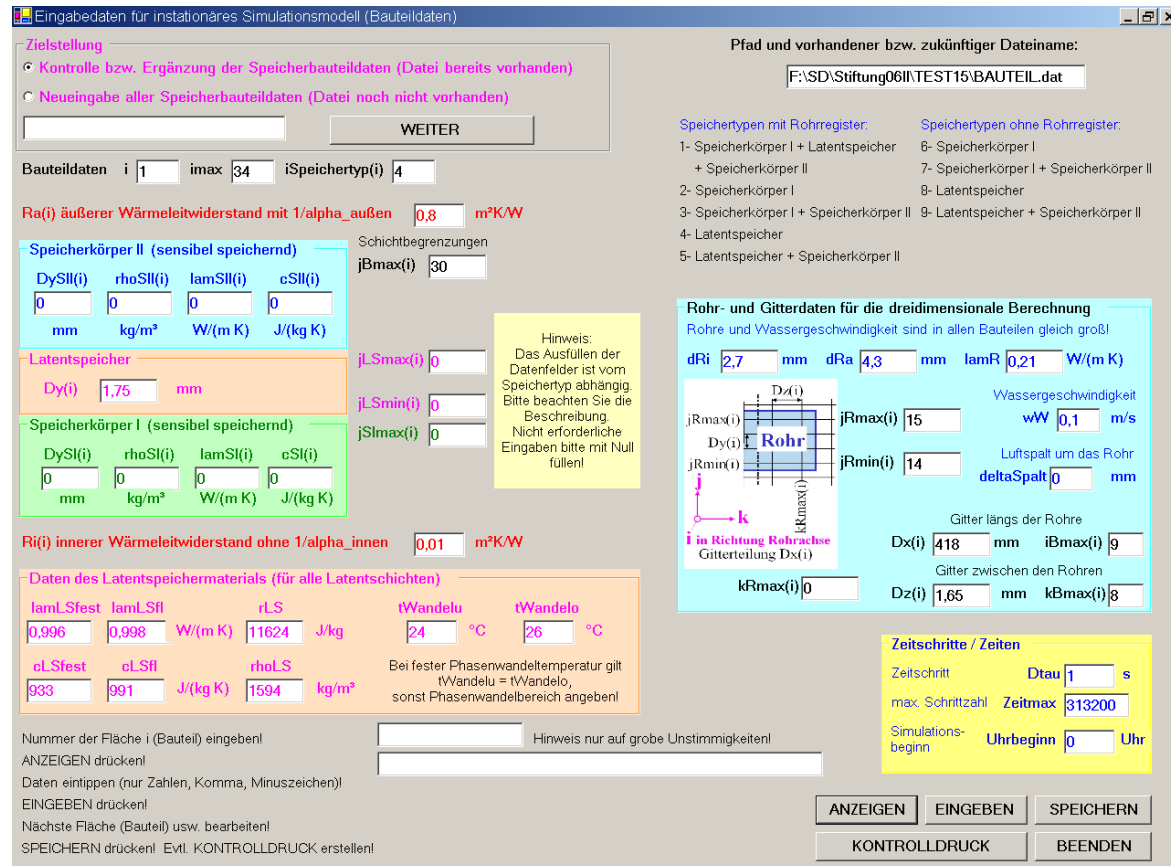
Eingabedaten für instationäres Simulationsmodell (Bauteildaten)

Zielstellung
Kontrolle bzw. Ergänzung der Speicherbauteildaten (Datei bereits vorhanden)
Neueingabe aller Speicherbauteildaten (Datei noch nicht vorhanden)

WEITER

Pfad und vorhandener bzw. zukünftiger Dateiname:
F:\SD\Stiftung06II\TEST15\BAUTEIL.dat

Speichertypen mit Rohrregister:
1- Speicherkörper I + Latentspeicher + Speicherkörper II
2- Speicherkörper I
3- Speicherkörper I + Speicherkörper II
4- Latentspeicher
5- Latentspeicher + Speicherkörper II

Speichertypen ohne Rohrregister:
6- Speicherkörper I
7- Speicherkörper I + Speicherkörper II
8- Latentspeicher
9- Latentspeicher + Speicherkörper II

Bauteildaten i 1 imax 34 iSpeichertyp(i) 4

Ra(i) äußerer Wärmeleitwiderstand mit 1/alpha_außen 0,8 m²K/W

Speicherkörper II (sensibel speichernd)
| DySII(i) | rhoSII(i) | lamSII(i) | cSII(i) |
|---|---|---|---|
| 0 | 0 | 0 | 0 |
| mm | kg/m³ | W/(m K) | J/(kg K) |

Schichtbegrenzungen
jBmax(i) 30

Latentspeicher
Dy(i) 1,75 mm

jLSmax(i) 0
jLSmin(i) 0
jSImax(i) 0

Hinweis: Das Ausfüllen der Datenfelder ist vom Speichertyp abhängig. Bitte beachten Sie die Beschreibung. Nicht erforderliche Eingaben bitte mit Null füllen!

Speicherkörper I (sensibel speichernd)
| DySI(i) | rhoSI(i) | lamSI(i) | cSI(i) |
|---|---|---|---|
| 0 | 0 | 0 | 0 |
| mm | kg/m³ | W/(m K) | J/(kg K) |

Rohr- und Gitterdaten für die dreidimensionale Berechnung
Rohre und Wassergeschwindigkeit sind in allen Bauteilen gleich groß!
dRi 2,7 mm dRa 4,3 mm lamR 0,21 W/(m K)

Dz(i)
jRmax(i)
Dy(i)
Rohr
jRmin(i)
j
k
kRmax(i)
i in Richtung Rohrachse
Gitterteilung Dx(i)

jRmax(i) 15
jRmin(i) 14
Wassergeschwindigkeit
wW 0,1 m/s
Luftspalt um das Rohr
deltaSpalt 0 mm
Gitter längs der Rohre
Dx(i) 418 mm iBmax(i) 9
Gitter zwischen den Rohren
kRmax(i) 0
Dz(i) 1,65 mm kBmax(i) 8

Ri(i) innerer Wärmeleitwiderstand ohne 1/alpha_innen 0,01 m²K/W

Daten des Latentspeichermaterials (für alle Latentschichten)
lamLSfest 0,996 lamLSfl 0,998 W/(m K) rLS 11624 J/kg tWandelu 24 °C tWandelo 26 °C
cLSfest 933 cLSfl 991 J/(kg K) rhoLS 1594 kg/m³
Bei fester Phasenwandeltemperatur gilt tWandelu = tWandelo, sonst Phasenwandelbereich angeben!

Zeitschritte / Zeiten
Zeitschritt Dtau 1 s
max. Schrittzahl Zeitmax 313200
Simulations-beginn Uhrbeginn 0 Uhr

Nummer der Fläche i (Bauteil) eingeben!
ANZEIGEN drücken!
Daten eintippen (nur Zahlen, Komma, Minuszeichen)!
EINGEBEN drücken!
Nächste Fläche (Bauteil) usw. bearbeiten!
SPEICHERN drücken! Evtl. KONTROLLDRUCK erstellen!

Hinweis nur auf grobe Unstimmigkeiten!

ANZEIGEN EINGEBEN SPEICHERN
KONTROLLDRUCK BEENDEN